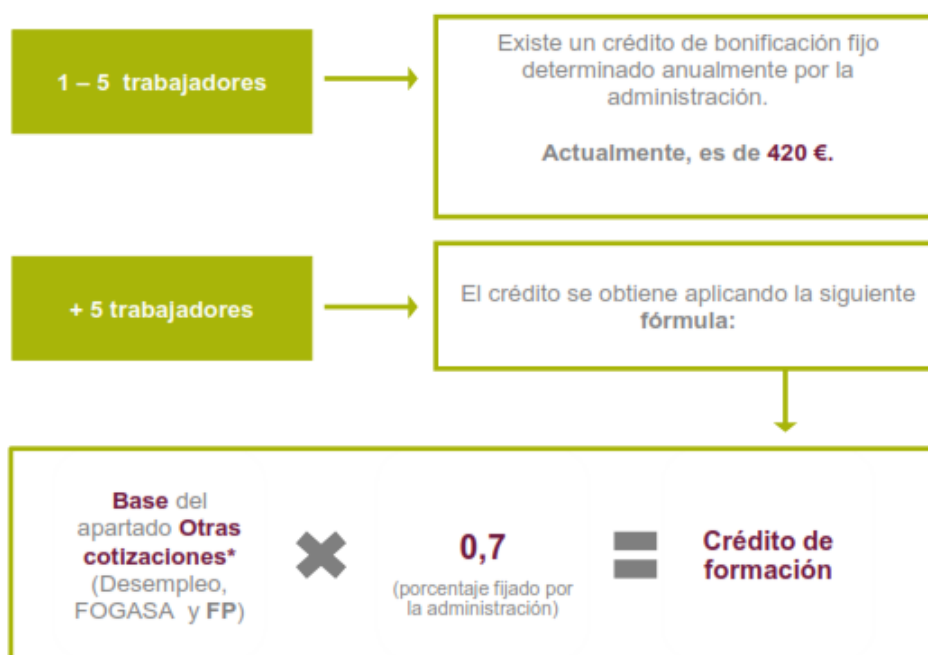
1 – 5 trabajadores

Existe un crédito de bonificación fijo determinado anualmente por la administración.

Actualmente, es de 420 €.

+ 5 trabajadores

El crédito se obtiene aplicando la siguiente fórmula:

Base del apartado Otras cotizaciones* (Desempleo, FOGASA y FP)

0,7

(porcentaje fijado por la administración)

Crédito de formación